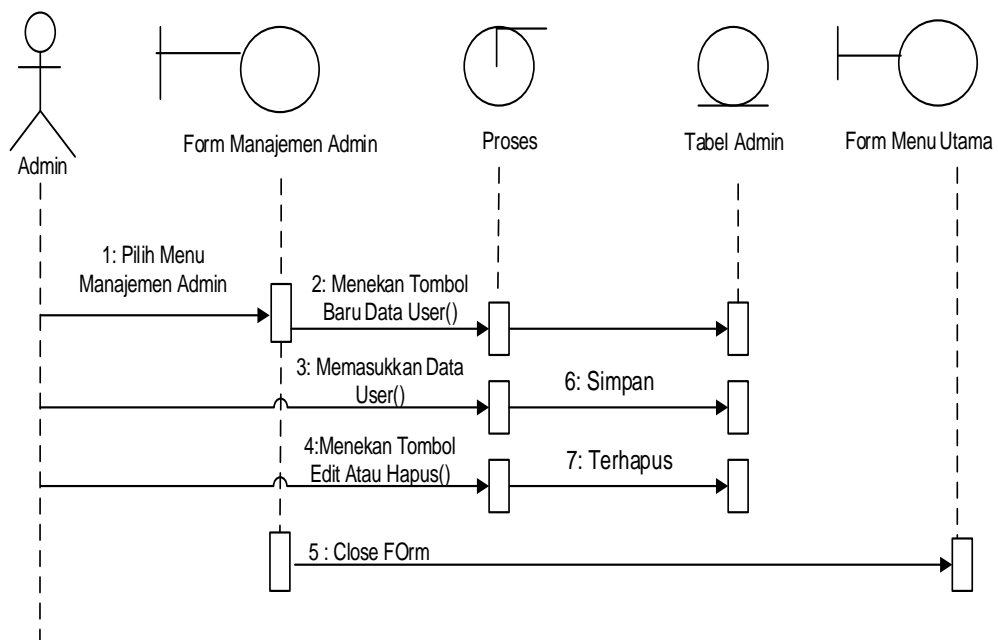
Admin

Form Manajemen Admin

Proses

Tabel Admin

Form Menu Utama

1: Pilih Menu Manajemen Admin

2: Menekan Tombol Baru Data User()

3: Memasukkan Data User()

6: Simpan

4:Menekan Tombol Edit Atau Hapus()

7: Terhapus

5 : Close FOrm